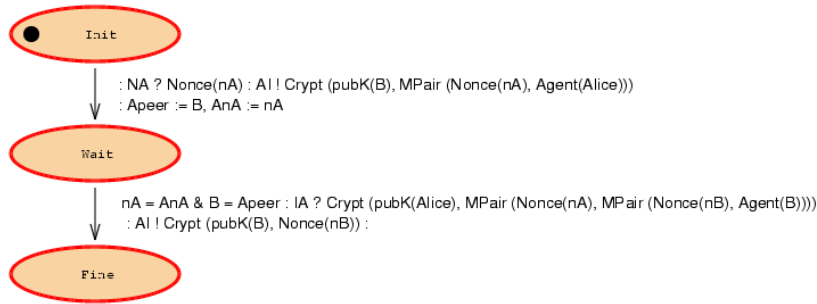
Init

: NA ? Nonce(nA) : AI ! Crypt (pubK(B), MPair (Nonce(nA), Agent(Alice)))
: Apeer := B, AnA := nA

Wait

nA = AnA & B = Apeer : IA ? Crypt (pubK(Alice), MPair (Nonce(nA), MPair (Nonce(nB), Agent(B))))
: AI ! Crypt (pubK(B), Nonce(nB)) :

Fine